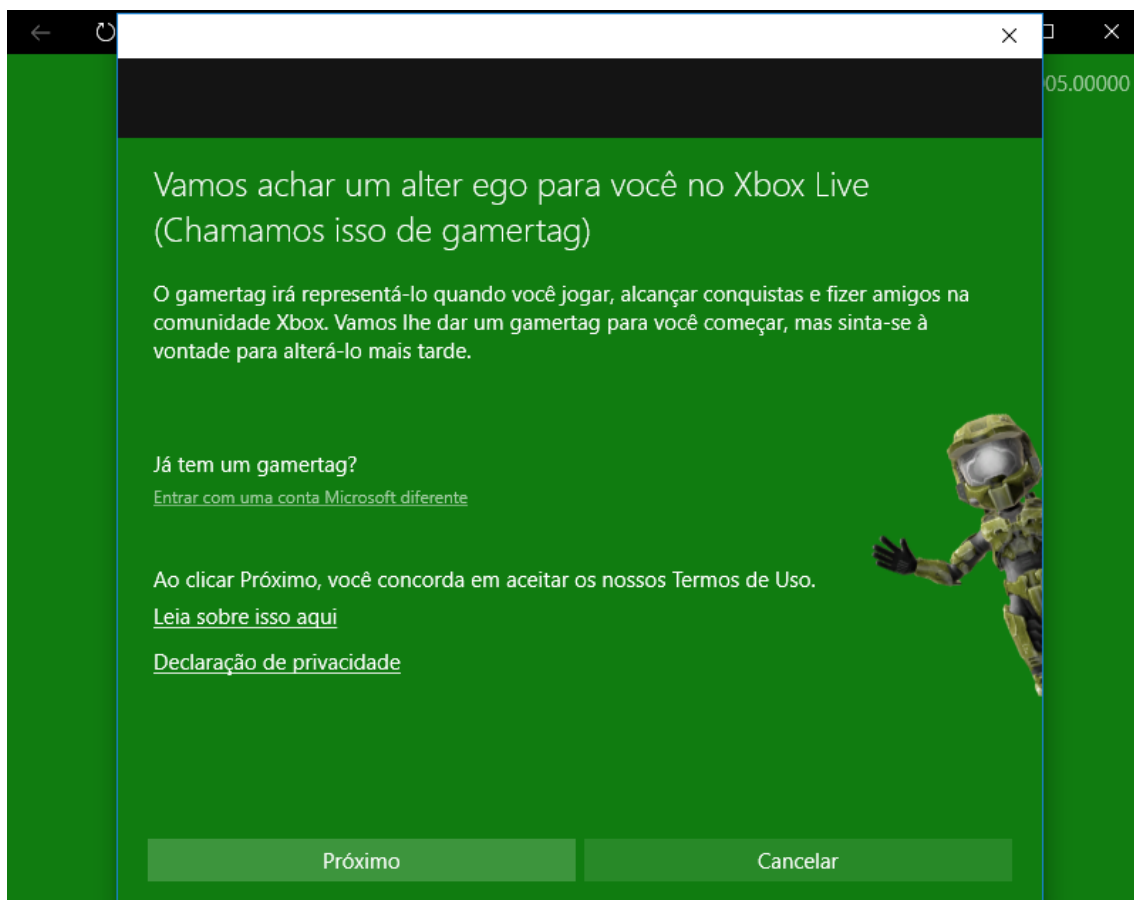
×

05.00000

Vamos achar um alter ego para você no Xbox Live (Chamamos isso de gamertag)

O gamertag irá representá-lo quando você jogar, alcançar conquistas e fizer amigos na comunidade Xbox. Vamos lhe dar um gamertag para você começar, mas sinta-se à vontade para alterá-lo mais tarde.

Já tem um gamertag?

Entrar com uma conta Microsoft diferente

Ao clicar Próximo, você concorda em aceitar os nossos Termos de Uso.

Leia sobre isso aqui

Declaração de privacidade

Próximo

Cancelar